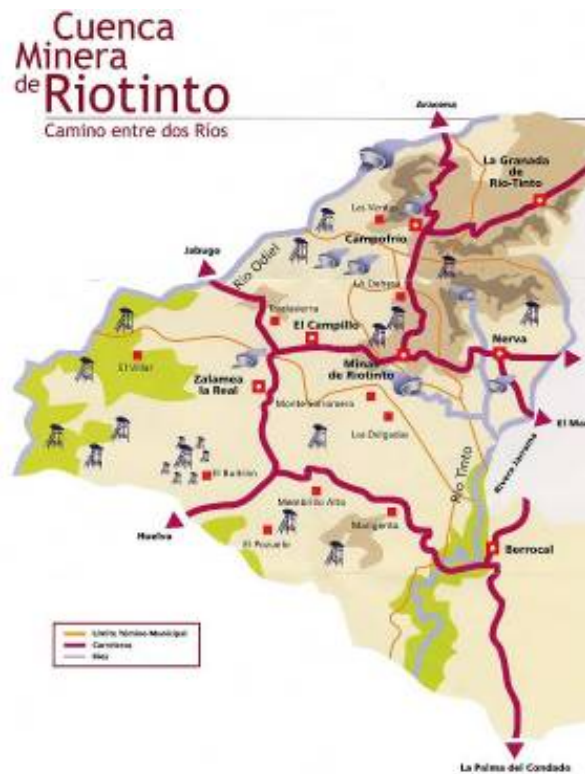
Cuenca Minera de Riotinto
Camino entre dos Ríos

Aracena
La Granada de Río-Tinto
Las Ventas
Campofrío
Jabugo
Río Odiel
Traslasierra
La Dehesa
El Campillo
Nerva
El Villar
Zalamea la Real
Minas de Riotinto
Montesorromero
Los Delgados
El Mo
Rivera Jarrama
El Buitrón
Río Tinto
Membrillo Alto
Marigenta
Huelva
El Pozuelo
Berrocal
Límite Término Municipal
Carretera
Río
La Palma del Condado